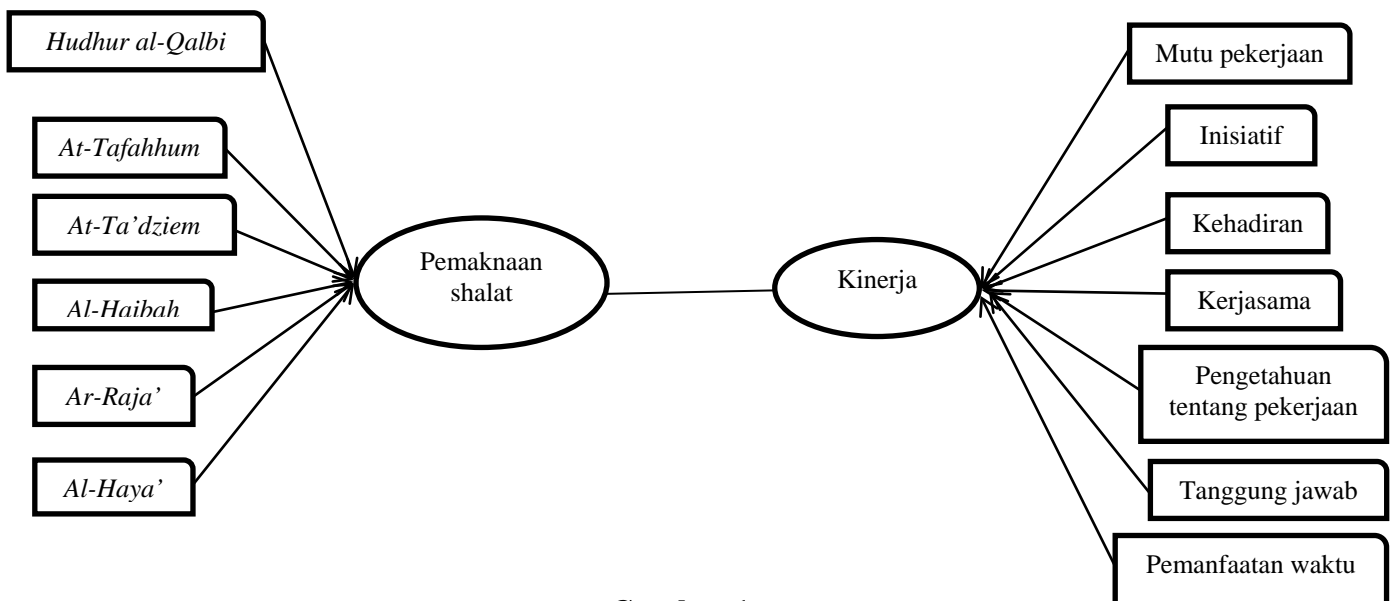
Hudhur al-Qalbi

At-Tafahhum

At-Ta'dziem

Al-Haibah

Ar-Raja'

Al-Haya'

Pemaknaan shalat

Kinerja

Mutu pekerjaan

Inisiatif

Kehadiran

Kerjasama

Pengetahuan tentang pekerjaan

Tanggung jawab

Pemanfaatan waktu

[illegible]